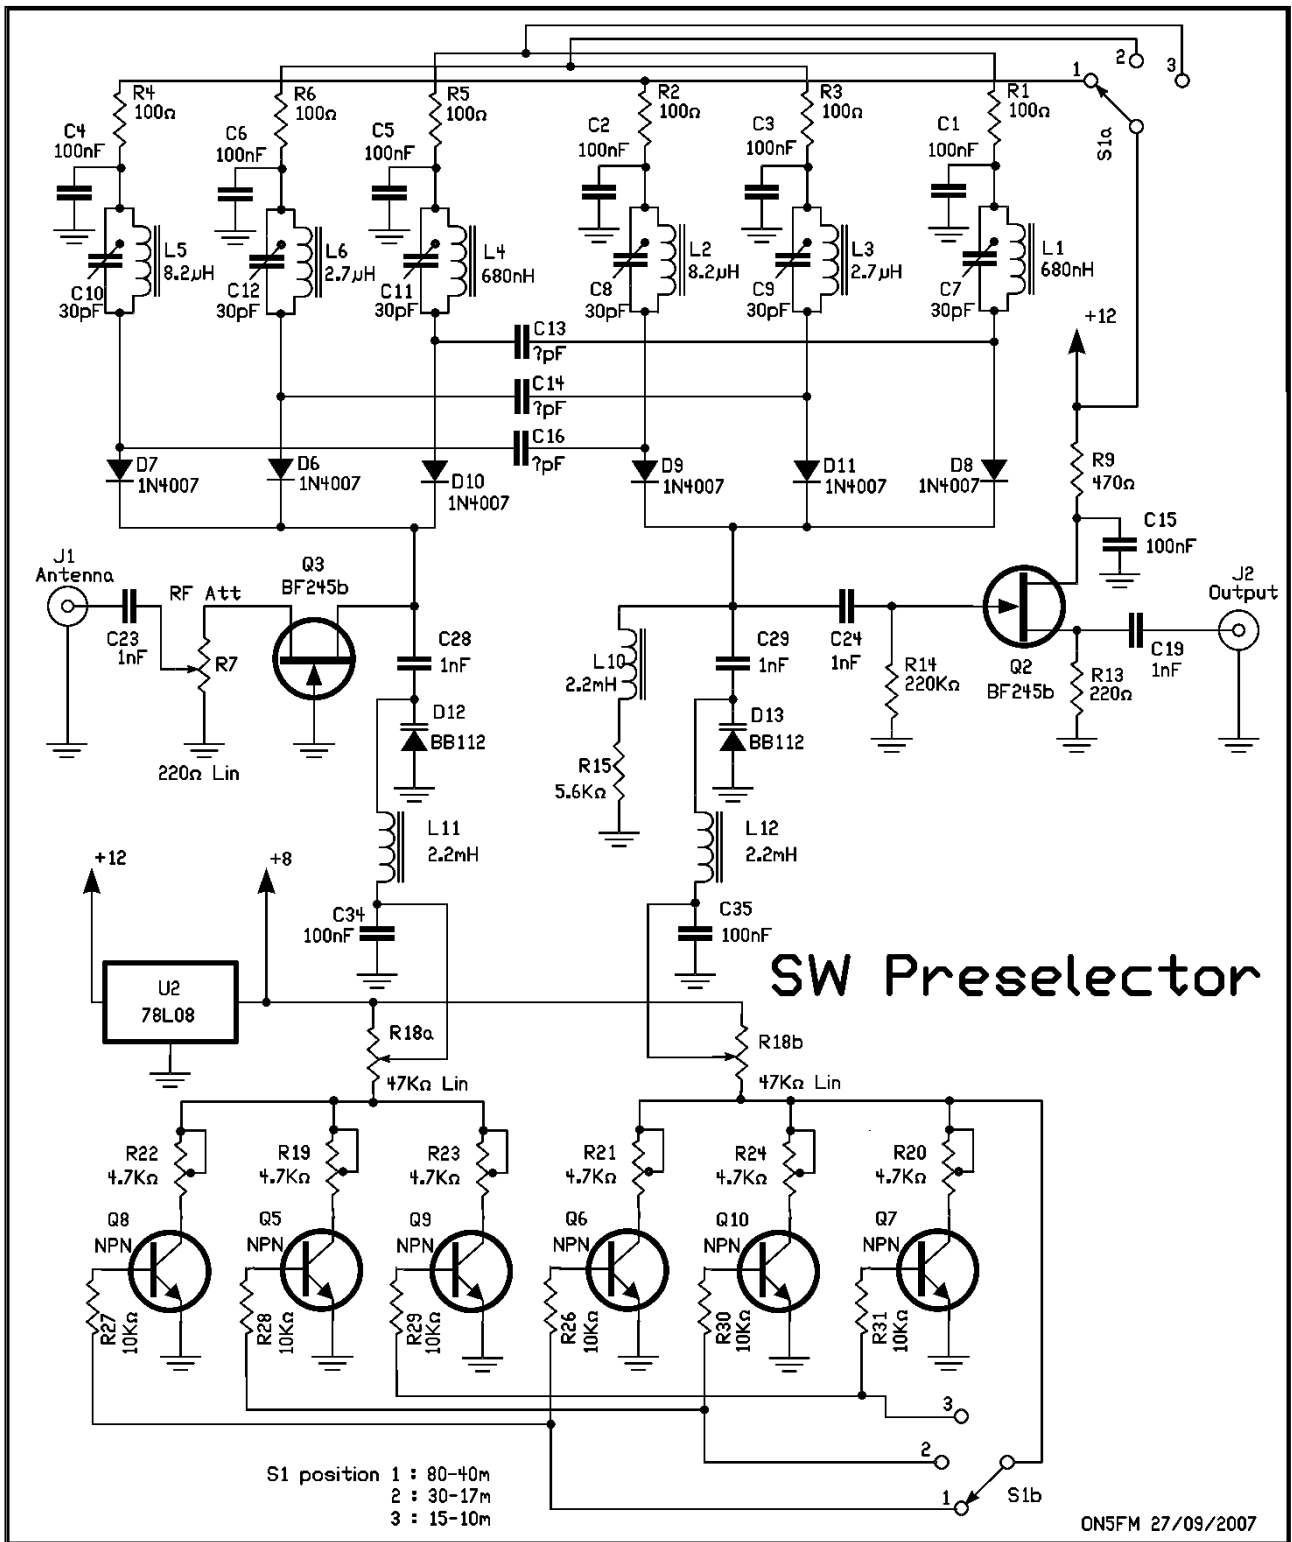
R4 100Ω
C4 100nF
L5 8.2µH
C10 30pF
R6 100Ω
C6 100nF
L6 2.7µH
C12 30pF
R5 100Ω
C5 100nF
L4 680nH
C11 30pF
R2 100Ω
C2 100nF
L2 8.2µH
C8 30pF
R3 100Ω
C3 100nF
L3 2.7µH
C9 30pF
R1 100Ω
C1 100nF
L1 680nH
C7 30pF
1 2 3
S1a
+12
C13 ?pF
C14 ?pF
C16 ?pF
D7 1N4007
D6 1N4007
D10 1N4007
D9 1N4007
D11 1N4007
D8 1N4007
R9 470Ω
C15 100nF
J1 Antenna
C23 1nF
RF Att
R7
220Ω Lin
Q3 BF245b
C28 1nF
D12 BB112
L11 2.2mH
C34 100nF
L10 2.2mH
R15 5.6KΩ
C29 1nF
D13 BB112
L12 2.2mH
C35 100nF
C24 1nF
R14 220KΩ
Q2 BF245b
R13 220Ω
C19 1nF
J2 Output
+12
+8
U2 78L08
SW Preselector
R18a 47KΩ Lin
R18b 47KΩ Lin
R22 4.7KΩ
R19 4.7KΩ
R23 4.7KΩ
R21 4.7KΩ
R24 4.7KΩ
R20 4.7KΩ
Q8 NPN
Q5 NPN
Q9 NPN
Q6 NPN
Q10 NPN
Q7 NPN
R27 10KΩ
R28 10KΩ
R29 10KΩ
R26 10KΩ
R30 10KΩ
R31 10KΩ
3
2
1
S1b
S1 position 1 : 80-40m
2 : 30-17m
3 : 15-10m
ON5FM 27/09/2007